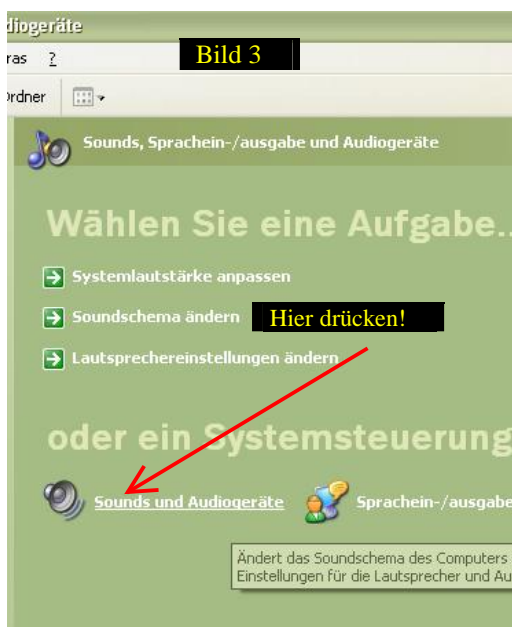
diogeräte

ras ?

Bild 3

Ordner

Sounds, Sprachein-/ausgabe und Audiogeräte

Wählen Sie eine Aufgabe..

Systemlautstärke anpassen

Soundschema ändern

Hier drücken!

Lautsprechereinstellungen ändern

oder ein Systemsteuerung

Sounds und Audiogeräte

Sprachein-/ausgabe

Ändert das Soundschema des Computers
Einstellungen für die Lautsprecher und Au